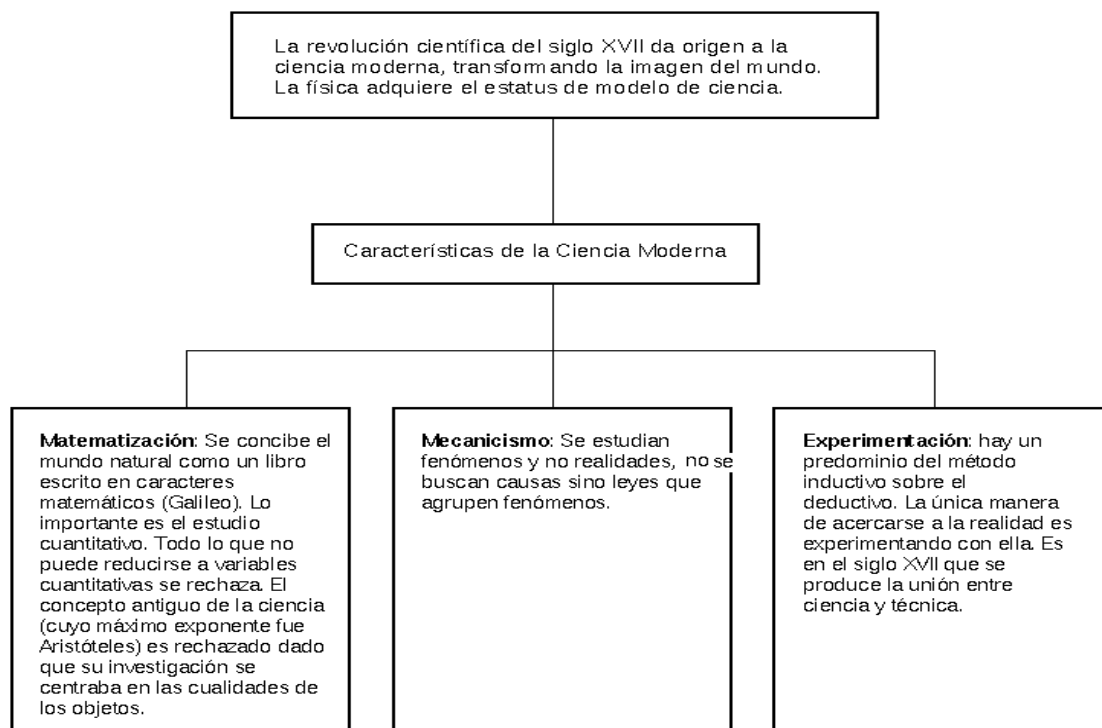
La revolución científica del siglo XVII da origen a la ciencia moderna, transformando la imagen del mundo. La física adquiere el estatus de modelo de ciencia.

Características de la Ciencia Moderna

**Matematización**: Se concibe el mundo natural como un libro escrito en caracteres matemáticos (Galileo). Lo importante es el estudio cuantitativo. Todo lo que no puede reducirse a variables cuantitativas se rechaza. El concepto antiguo de la ciencia (cuyo máximo exponente fue Aristóteles) es rechazado dado que su investigación se centraba en las cualidades de los objetos.

**Mecanicismo**: Se estudian fenómenos y no realidades, no se buscan causas sino leyes que agrupen fenómenos.

**Experimentación**: hay un predominio del método inductivo sobre el deductivo. La única manera de acercarse a la realidad es experimentando con ella. Es en el siglo XVII que se produce la unión entre ciencia y técnica.